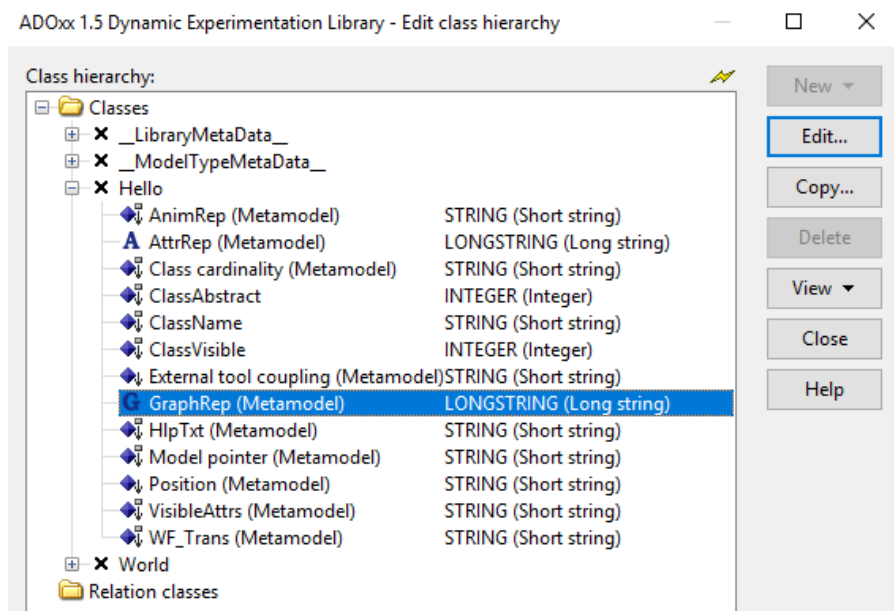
ADOxx 1.5 Dynamic Experimentation Library - Edit class hierarchy

Class hierarchy:

Classes
__LibraryMetaData__
__ModelTypeMetaData__
Hello

| | |
|---|---|
| AnimRep (Metamodel) | STRING (Short string) |
| AttrRep (Metamodel) | LONGSTRING (Long string) |
| Class cardinality (Metamodel) | STRING (Short string) |
| ClassAbstract | INTEGER (Integer) |
| ClassName | STRING (Short string) |
| ClassVisible | INTEGER (Integer) |
| External tool coupling (Metamodel) | STRING (Short string) |
| GraphRep (Metamodel) | LONGSTRING (Long string) |
| HlpTxt (Metamodel) | STRING (Short string) |
| Model pointer (Metamodel) | STRING (Short string) |
| Position (Metamodel) | STRING (Short string) |
| VisibleAttrs (Metamodel) | STRING (Short string) |
| WF_Trans (Metamodel) | STRING (Short string) |

World
Relation classes

New
Edit...
Copy...
Delete
View
Close
Help